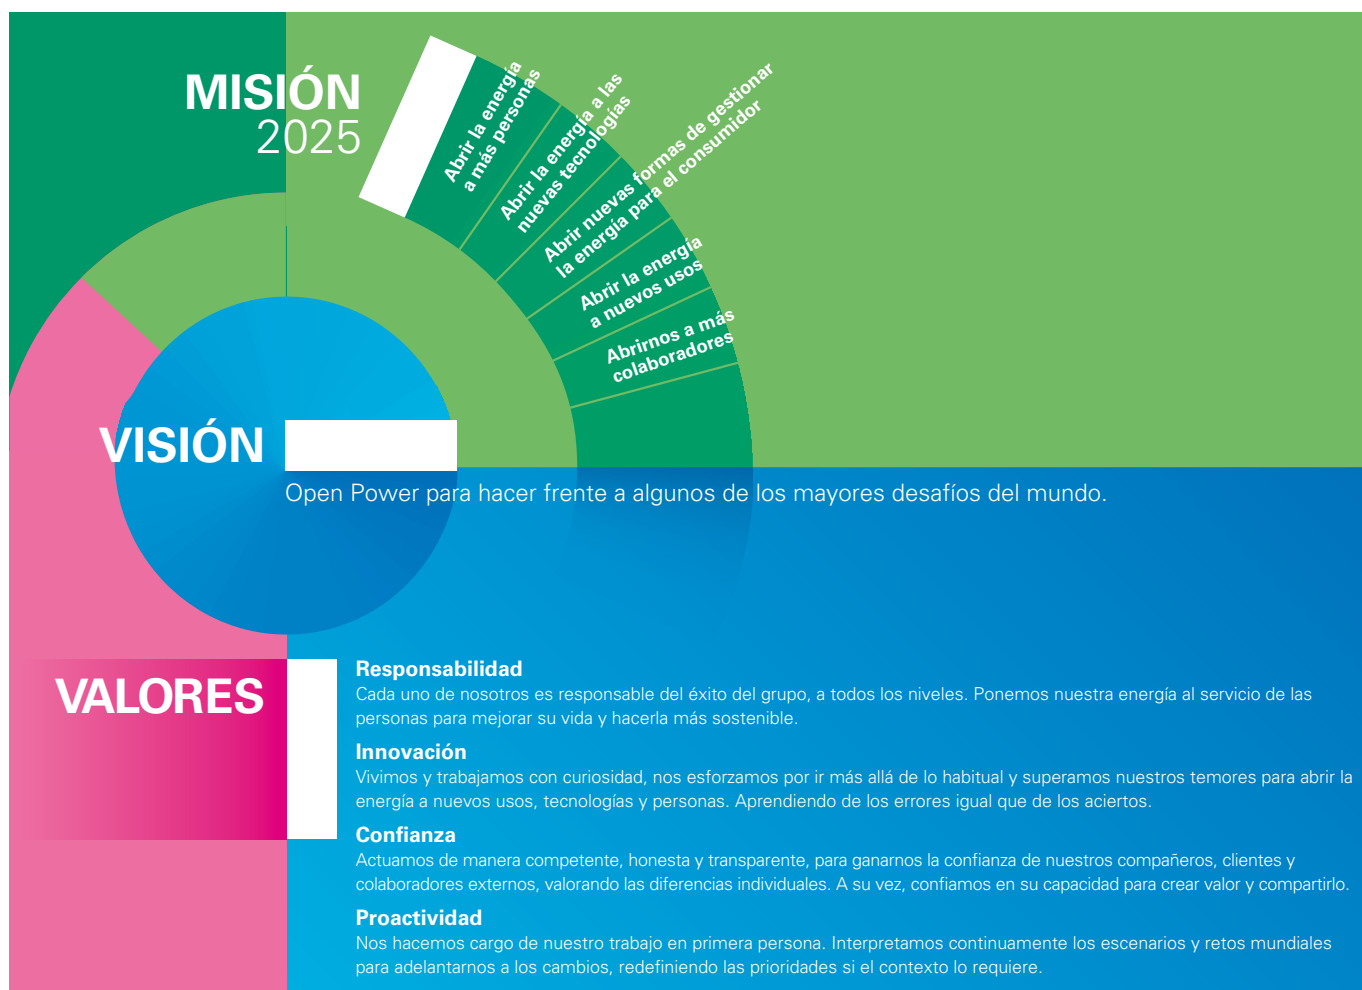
MISIÓN
2025

Abrir la energía a más personas

Abrir la energía a las nuevas tecnologías

Abrir nuevas formas de gestionar la energía para el consumidor

Abrir la energía a nuevos usos

Abrirnos a más colaboradores

VISIÓN

Open Power para hacer frente a algunos de los mayores desafíos del mundo.

VALORES

Responsabilidad
Cada uno de nosotros es responsable del éxito del grupo, a todos los niveles. Ponemos nuestra energía al servicio de las personas para mejorar su vida y hacerla más sostenible.

Innovación
Vivimos y trabajamos con curiosidad, nos esforzamos por ir más allá de lo habitual y superamos nuestros temores para abrir la energía a nuevos usos, tecnologías y personas. Aprendiendo de los errores igual que de los aciertos.

Confianza
Actuamos de manera competente, honesta y transparente, para ganarnos la confianza de nuestros compañeros, clientes y colaboradores externos, valorando las diferencias individuales. A su vez, confiamos en su capacidad para crear valor y compartirlo.

Proactividad
Nos hacemos cargo de nuestro trabajo en primera persona. Interpretamos continuamente los escenarios y retos mundiales para adelantarnos a los cambios, redefiniendo las prioridades si el contexto lo requiere.